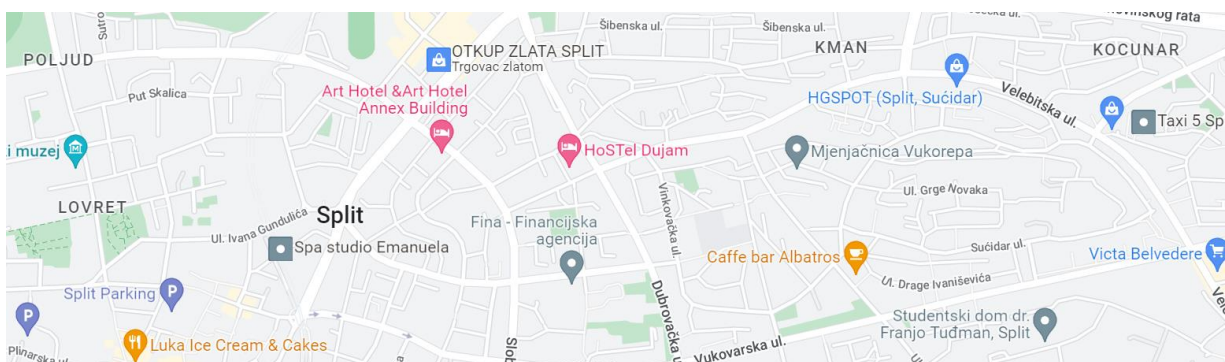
Sutro
Šibenska ul.
Šibenska ul.
ovinskog rata
POLJUD
OTKUP ZLATA SPLIT
Trgovac zlatom
KMAN
KOCUNAR
Put Skalica
Art Hotel &Art Hotel Annex Building
HGSPOT (Split, Sućidar)
Velebitska ul.
Taxi 5 Sp
i muzej
HoSTel Dujam
Mjenjačnica Vukorepa
Ul. Grge Novaka
LOVRET
Split
Ul. Ivana Gundulića
Fina - Financijska agencija
Vinkovačka ul.
Spa studio Emanuela
Caffe bar Albatros
Sućidar ul.
Victa Belvedere
Ul. Drage Ivaniševića
Split Parking
Dubrovačka ul.
Studentski dom dr. Franjo Tuđman, Split
Luka Ice Cream & Cakes
Plinarska ul.
Slo
Vukovarska ul.
Ve